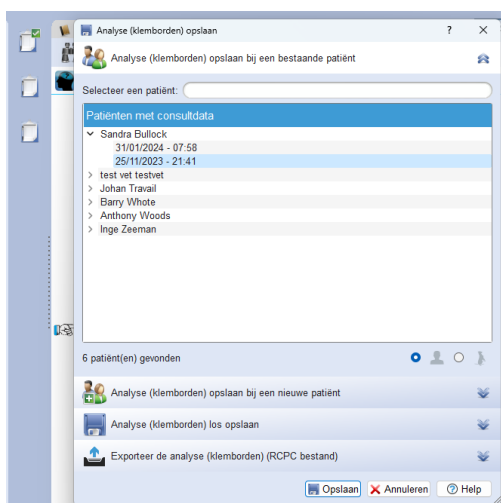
Analyse (klemborden) opslaan ? ×

Analyse (klemborden) opslaan bij een bestaande patiënt

Selecteer een patiënt:

Patiënten met consultdata

Sandra Bullock
31/01/2024 - 07:58
25/11/2023 - 21:41
test vet testvet
Johan Travail
Barry Whote
Anthony Woods
Inge Zeeman

6 patiënt(en) gevonden

Analyse (klemborden) opslaan bij een nieuwe patiënt

Analyse (klemborden) los opslaan

Exporteer de analyse (klemborden) (RCPC bestand)

Opslaan Annuleren Help